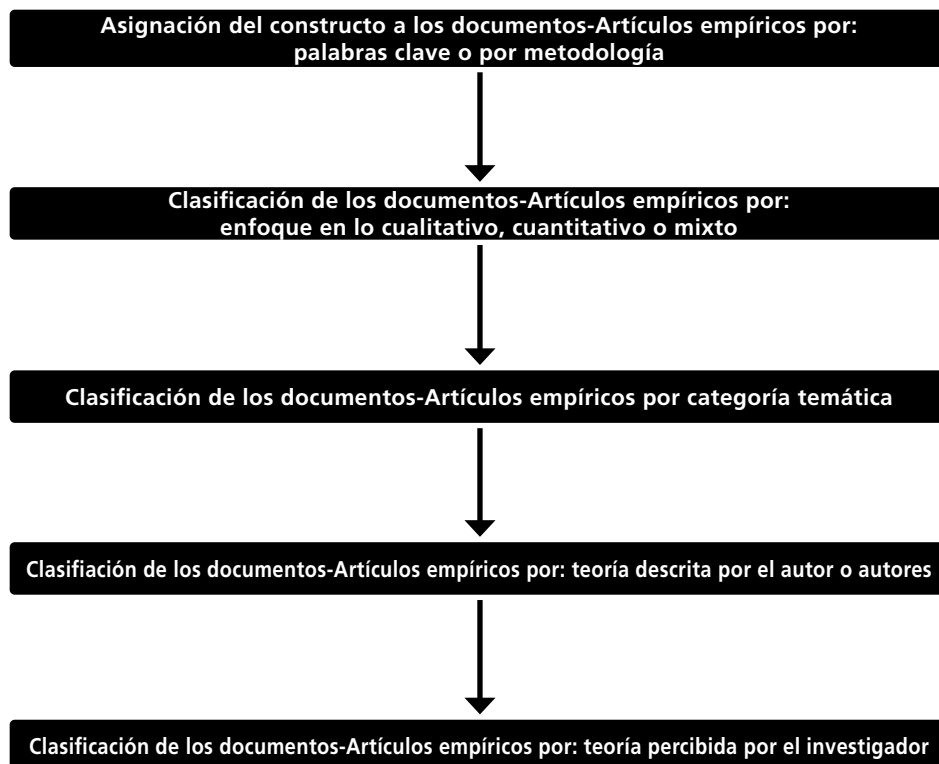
Asignación del constructo a los documentos-Artículos empíricos por: palabras clave o por metodología

Clasificación de los documentos-Artículos empíricos por: enfoque en lo cualitativo, cuantitativo o mixto

Clasificación de los documentos-Artículos empíricos por categoría temática

Clasifiación de los documentos-Artículos empíricos por: teoría descrita por el autor o autores

Clasificación de los documentos-Artículos empíricos por: teoría percibida por el investigador